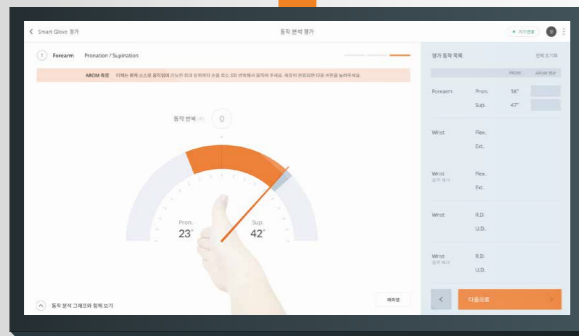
< Smart Glove 평가

동작 범위 평가

+ 자가진단

? Forearm Pronation / Supination

MROM 측정 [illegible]

동작 반복 0

Pron.
23°

Sup.
42°

동작 분석 그래프와 함께 보기

재측정

평가 동작 목록

전체 초기화

MROM AROM

Forearm Pron. 14°
Sup. 47°

Wrist Flex.
Ext.

Wrist Pron.
Pal.

Wrist R.D.
U.D.

Wrist R.D.
U.D.

<

다음으로